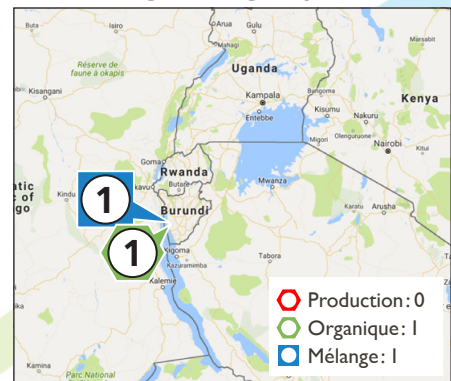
Arua
Gulu
Isiro
Lira
Nebbi
Bunia
Réserve de faune à okapis
Uganda
Kisangani
Kampala
Entebbe
Kisumu
Kenya
Olenguruone
Migori
Nairobi
Kindu
Goma
Rwanda
Kigali
Butare
Mwanza
Musoma
Moshi
Arusha
atic
of
go
1
Burundi
1
Tabora
Kigoma
Kazaramimba
Kalemie
Production: 0
Organique: 1
Mélange: 1
Kamina
Parc National